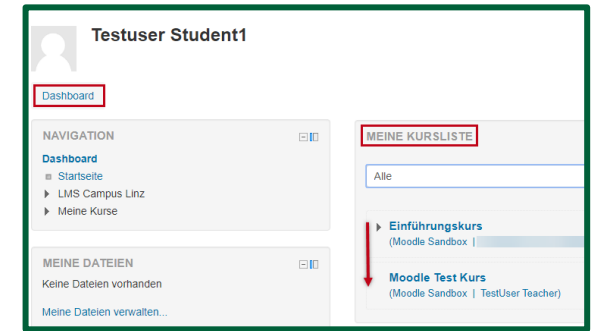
Testuser Student1

Dashboard

NAVIGATION

Dashboard
Startseite
LMS Campus Linz
Meine Kurse

MEINE DATEIEN

Keine Dateien vorhanden

Meine Dateien verwalten...

MEINE KURSLISTE

Alle

Einführungskurs
(Moodle Sandbox | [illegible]

Moodle Test Kurs
(Moodle Sandbox | TestUser Teacher)